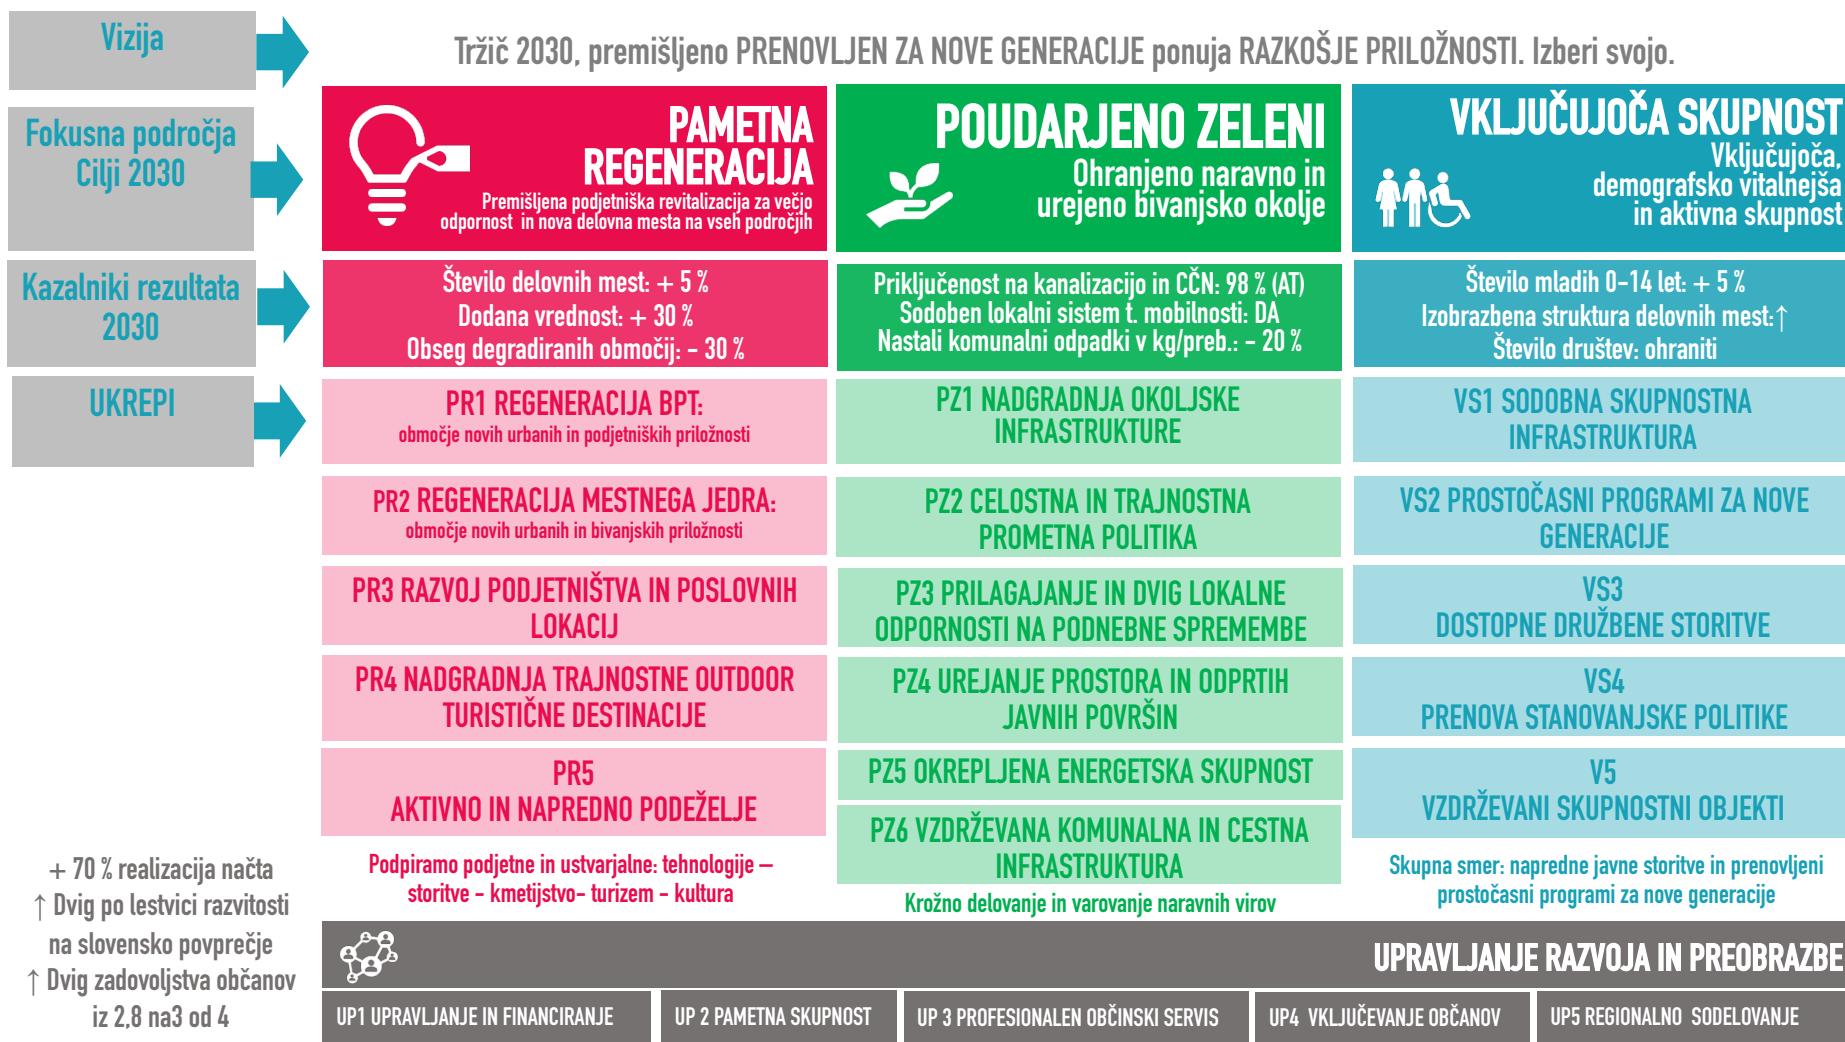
Vizija

Tržič 2030, premišljeno PRENOVLJEN ZA NOVE GENERACIJE ponuja RAZKOŠJE PRILOŽNOSTI. Izberi svojo.

Fokusna področja Cilji 2030

PAMETNA REGENERACIJA
Premišljena podjetniška revitalizacija za večjo odpornost in nova delovna mesta na vseh področjih

POUDARJENO ZELENI
Ohranjeno naravno in urejeno bivanjsko okolje

VKLJUČUJOČA SKUPNOST
Vključujoča, demografsko vitalnejša in aktivna skupnost

Kazalniki rezultata 2030

Število delovnih mest: + 5 %
Dodana vrednost: + 30 %
Obseg degradiranih območij: - 30 %

Priključenost na kanalizacijo in CČN: 98 % (AT)
Sodoben lokalni sistem t. mobilnosti: DA
Nastali komunalni odpadki v kg/preb.: - 20 %

Število mladih 0-14 let: + 5 %
Izobrazbena struktura delovnih mest: ↑
Število društev: ohraniti

UKREPI

PR1 REGENERACIJA BPT:
območje novih urbanih in podjetniških priložnosti

PZ1 NADGRADNJA OKOLJSKE INFRASTRUKTURE

VS1 SODOBNA SKUPNOSTNA INFRASTRUKTURA

PR2 REGENERACIJA MESTNEGA JEDRA:
območje novih urbanih in bivanjskih priložnosti

PZ2 CELOSTNA IN TRAJNOSTNA PROMETNA POLITIKA

VS2 PROSTOČASNI PROGRAMI ZA NOVE GENERACIJE

PR3 RAZVOJ PODJETNIŠTVA IN POSLOVNIH LOKACIJ

PZ3 PRILAGAJANJE IN DVIG LOKALNE ODPORNOSTI NA PODNEBNE SPREMEMBE

VS3
DOSTOPNE DRUŽBENE STORITVE

PR4 NADGRADNJA TRAJNOSTNE OUTDOOR TURISTIČNE DESTINACIJE

PZ4 UREJANJE PROSTORA IN ODPRTIH JAVNIH POVRŠIN

VS4
PRENOVA STANOVANJSKE POLITIKE

PR5
AKTIVNO IN NAPREDNO PODEŽELJE

PZ5 OKREPLJENA ENERGETSKA SKUPNOST

PZ6 VZDRŽEVANA KOMUNALNA IN CESTNA INFRASTRUKTURA

V5
VZDRŽEVANI SKUPNOSTNI OBJEKTI

+ 70 % realizacija načta
↑ Dvig po lestvici razvitosti na slovensko povprečje
↑ Dvig zadovoljstva občanov iz 2,8 na3 od 4

Podpiramo podjetne in ustvarjalne: tehnologije – storitve - kmetijstvo- turizem - kultura

Krožno delovanje in varovanje naravnih virov

Skupna smer: napredne javne storitve in prenovljeni prostočasni programi za nove generacije

UPRAVLJANJE RAZVOJA IN PREOBRAZBE

UP1 UPRAVLJANJE IN FINANCIRANJE
UP 2 PAMETNA SKUPNOST
UP 3 PROFESIONALEN OBČINSKI SERVIS
UP4 VKLJUČEVANJE OBČANOV
UP5 REGIONALNO SODELOVANJE